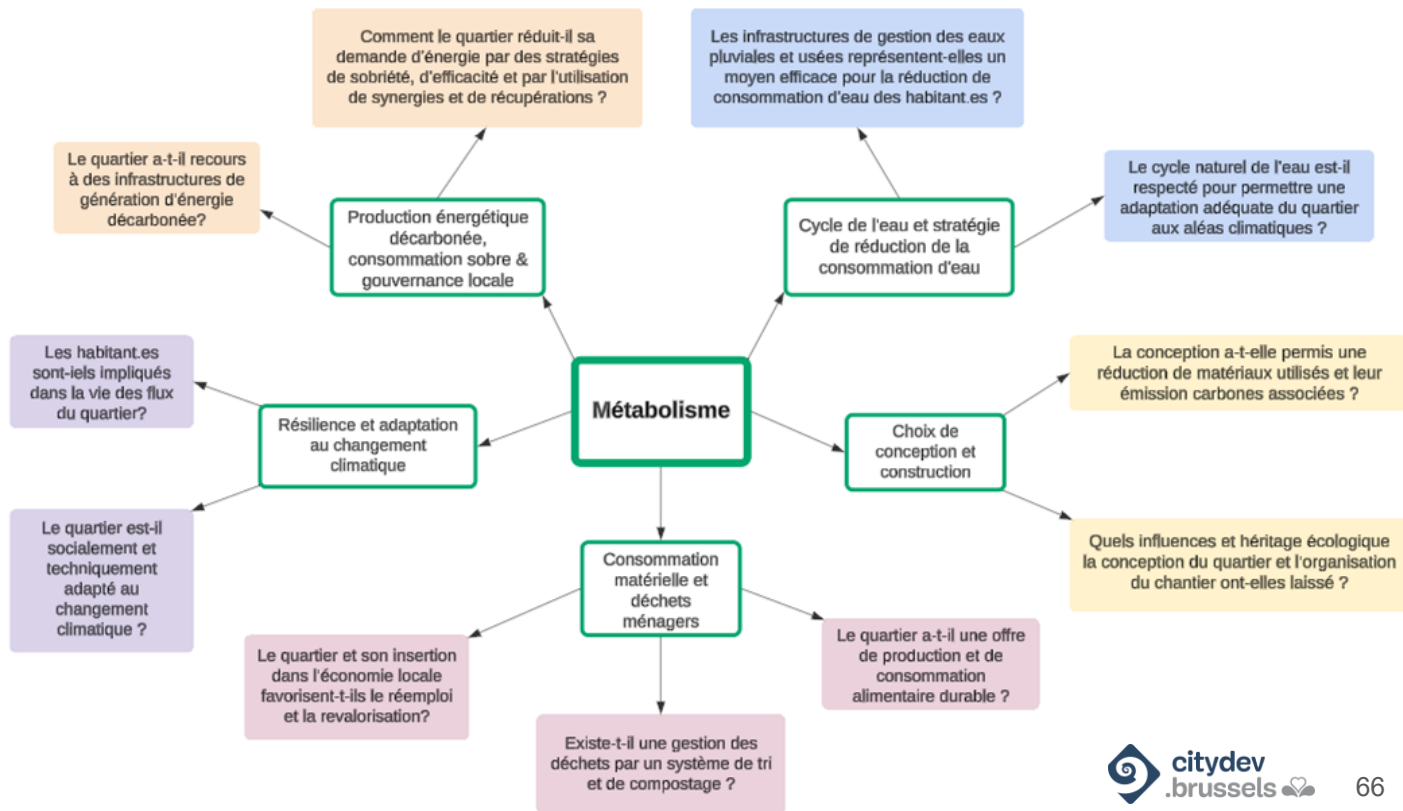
Métabolisme

Production énergétique décarbonée, consommation sobre & gouvernance locale

Comment le quartier réduit-il sa demande d'énergie par des stratégies de sobriété, d'efficacité et par l'utilisation de synergies et de récupérations ?

Le quartier a-t-il recours à des infrastructures de génération d'énergie décarbonée?

Cycle de l'eau et stratégie de réduction de la consommation d'eau

Les infrastructures de gestion des eaux pluviales et usées représentent-elles un moyen efficace pour la réduction de consommation d'eau des habitant.es ?

Le cycle naturel de l'eau est-il respecté pour permettre une adaptation adéquate du quartier aux aléas climatiques ?

Résilience et adaptation au changement climatique

Les habitant.es sont-iels impliqués dans la vie des flux du quartier?

Le quartier est-il socialement et techniquement adapté au changement climatique ?

Choix de conception et construction

La conception a-t-elle permis une réduction de matériaux utilisés et leur émission carbones associées ?

Quels influences et héritage écologique la conception du quartier et l'organisation du chantier ont-elles laissé ?

Consommation matérielle et déchets ménagers

Le quartier et son insertion dans l'économie locale favorisent-t-ils le réemploi et la revalorisation?

Existe-t-il une gestion des déchets par un système de tri et de compostage ?

Le quartier a-t-il une offre de production et de consommation alimentaire durable ?

citydev .brussels

66